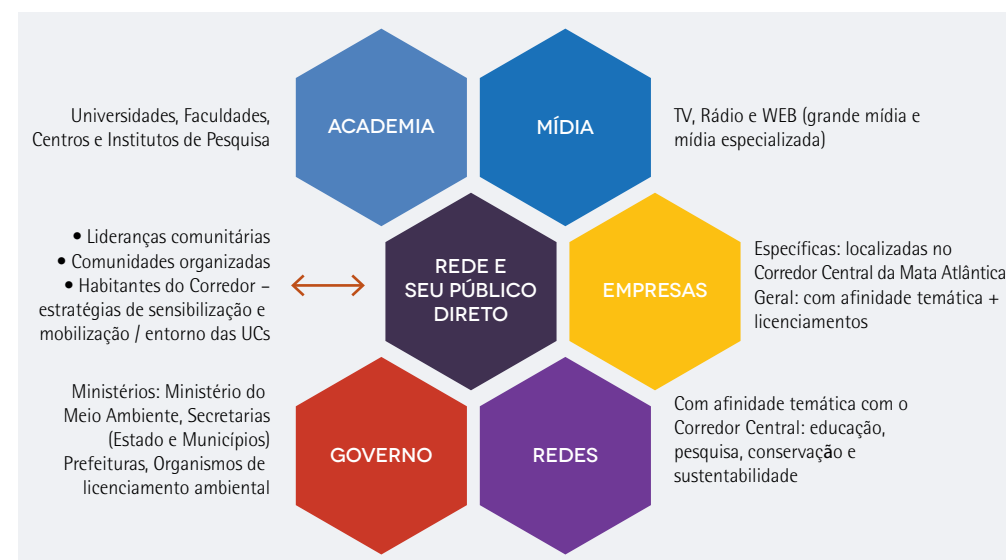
Universidades, Faculdades, Centros e Institutos de Pesquisa

ACADEMIA

MÍDIA

TV, Rádio e WEB (grande mídia e mídia especializada)

• Lideranças comunitárias
• Comunidades organizadas
• Habitantes do Corredor – estratégias de sensibilização e mobilização / entorno das UCs

REDE E SEU PÚBLICO DIRETO

EMPRESAS

Específicas: localizadas no Corredor Central da Mata Atlântica
Geral: com afinidade temática + licenciamentos

Ministérios: Ministério do Meio Ambiente, Secretarias (Estado e Municípios)
Prefeituras, Organismos de licenciamento ambiental

GOVERNO

REDES

Com afinidade temática com o Corredor Central: educação, pesquisa, conservação e sustentabilidade